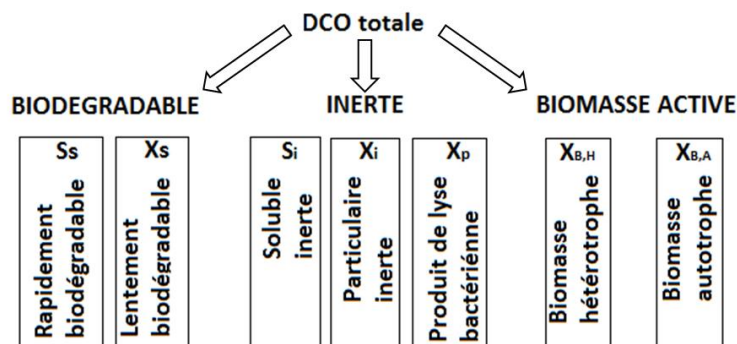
DCO totale

BIODEGRADABLE

INERTE

BIOMASSE ACTIVE

$S_S$
Rapidement biodégradable

$X_S$
Lentement biodégradable

$S_I$
Soluble inerte

$X_I$
Particulaire inerte

$X_P$
Produit de lyse bactériénne

$X_{B,H}$
Biomasse hétérotrophe

$X_{B,A}$
Biomasse autotrophe